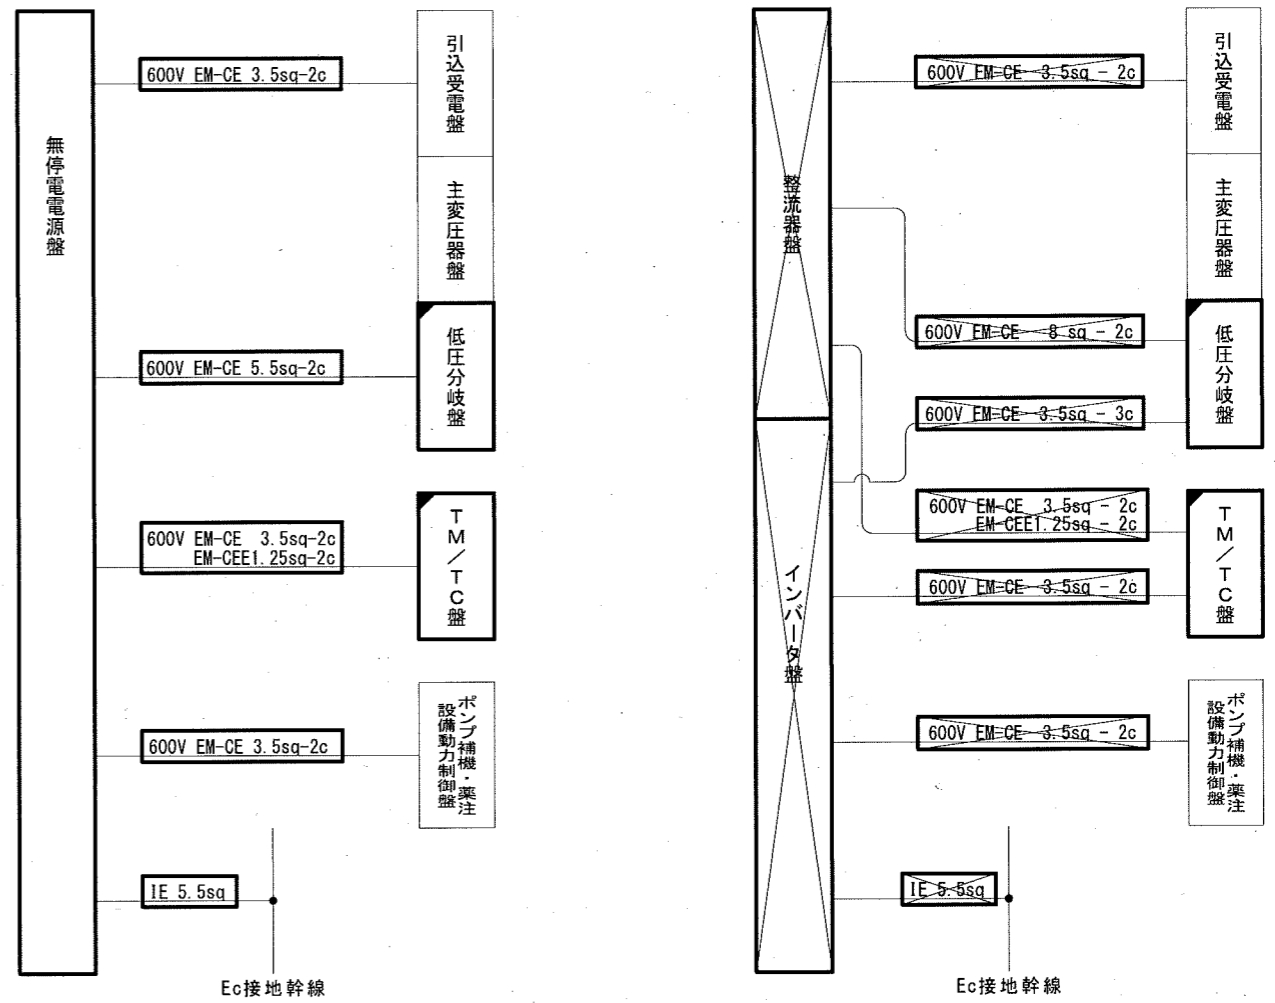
無停電源盤

600V EM-CE 3.5sq-2c

引込受電盤

主変圧器盤

600V EM-CE 5.5sq-2c

低圧分岐盤

600V EM-CE 3.5sq-2c
EM-CEE1.25sq-2c

TM/TC盤

600V EM-CE 3.5sq-2c

ポンプ補機・薬注設備動力制御盤

IE 5.5sq

Ec接地幹線

整流器盤

インバータ盤

600V EM-CE 3.5sq - 2c

引込受電盤

主変圧器盤

600V EM-CE 8 sq - 2c

低圧分岐盤

600V EM-CE 3.5sq - 3c

600V EM-CE 3.5sq - 2c
EM-CEE1.25sq - 2c

TM/TC盤

600V EM-CE 3.5sq - 2c

600V EM-CE 3.5sq - 2c

ポンプ補機・薬注設備動力制御盤

IE 5.5sq

Ec接地幹線